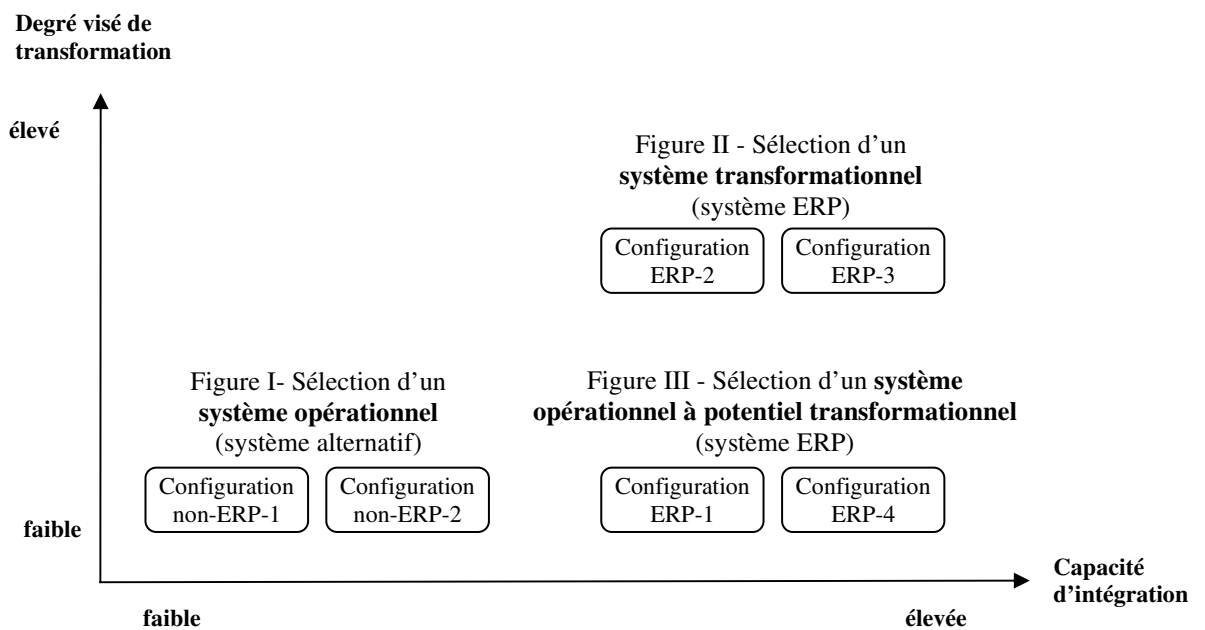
Degré visé de transformation

élevé

Figure II - Sélection d'un **système transformationnel** (système ERP)

Configuration ERP-2

Configuration ERP-3

Figure I- Sélection d'un **système opérationnel** (système alternatif)

Configuration non-ERP-1

Configuration non-ERP-2

Figure III - Sélection d'un **système opérationnel à potentiel transformationnel** (système ERP)

Configuration ERP-1

Configuration ERP-4

faible

Capacité d'intégration

faible

élevée